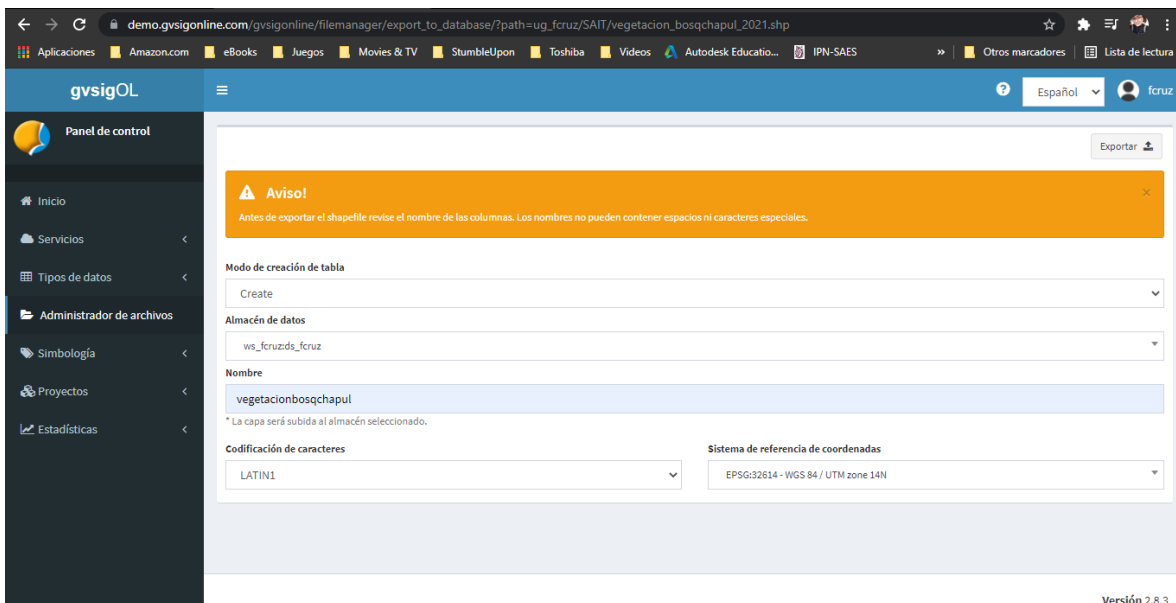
demo.gvsigonline.com/gvsigonline/filemanager/export_to_database/?path=ug_fcruz/SAIT/vegetacion_bosqchapul_2021.shp

Aplicaciones Amazon.com eBooks Juegos Movies & TV StumbleUpon Toshiba Videos Autodesk Educatio... IPN-SAES » Otros marcadores Lista de lectura

gvsigOL

Español fcruz

Panel de control

Inicio
Servicios
Tipos de datos
Administrador de archivos
Simbología
Proyectos
Estadísticas

Exportar

Aviso!
Antes de exportar el shapefile revise el nombre de las columnas. Los nombres no pueden contener espacios ni caracteres especiales.

Modo de creación de tabla
Create

Almacén de datos
ws_fcruz:ds_fcruz

Nombre
vegetacionbosqchapul
* La capa será subida al almacén seleccionado.

Codificación de caracteres
LATIN1

Sistema de referencia de coordenadas
EPSG:32614 - WGS 84 / UTM zone 14N

Versión 2.8.3